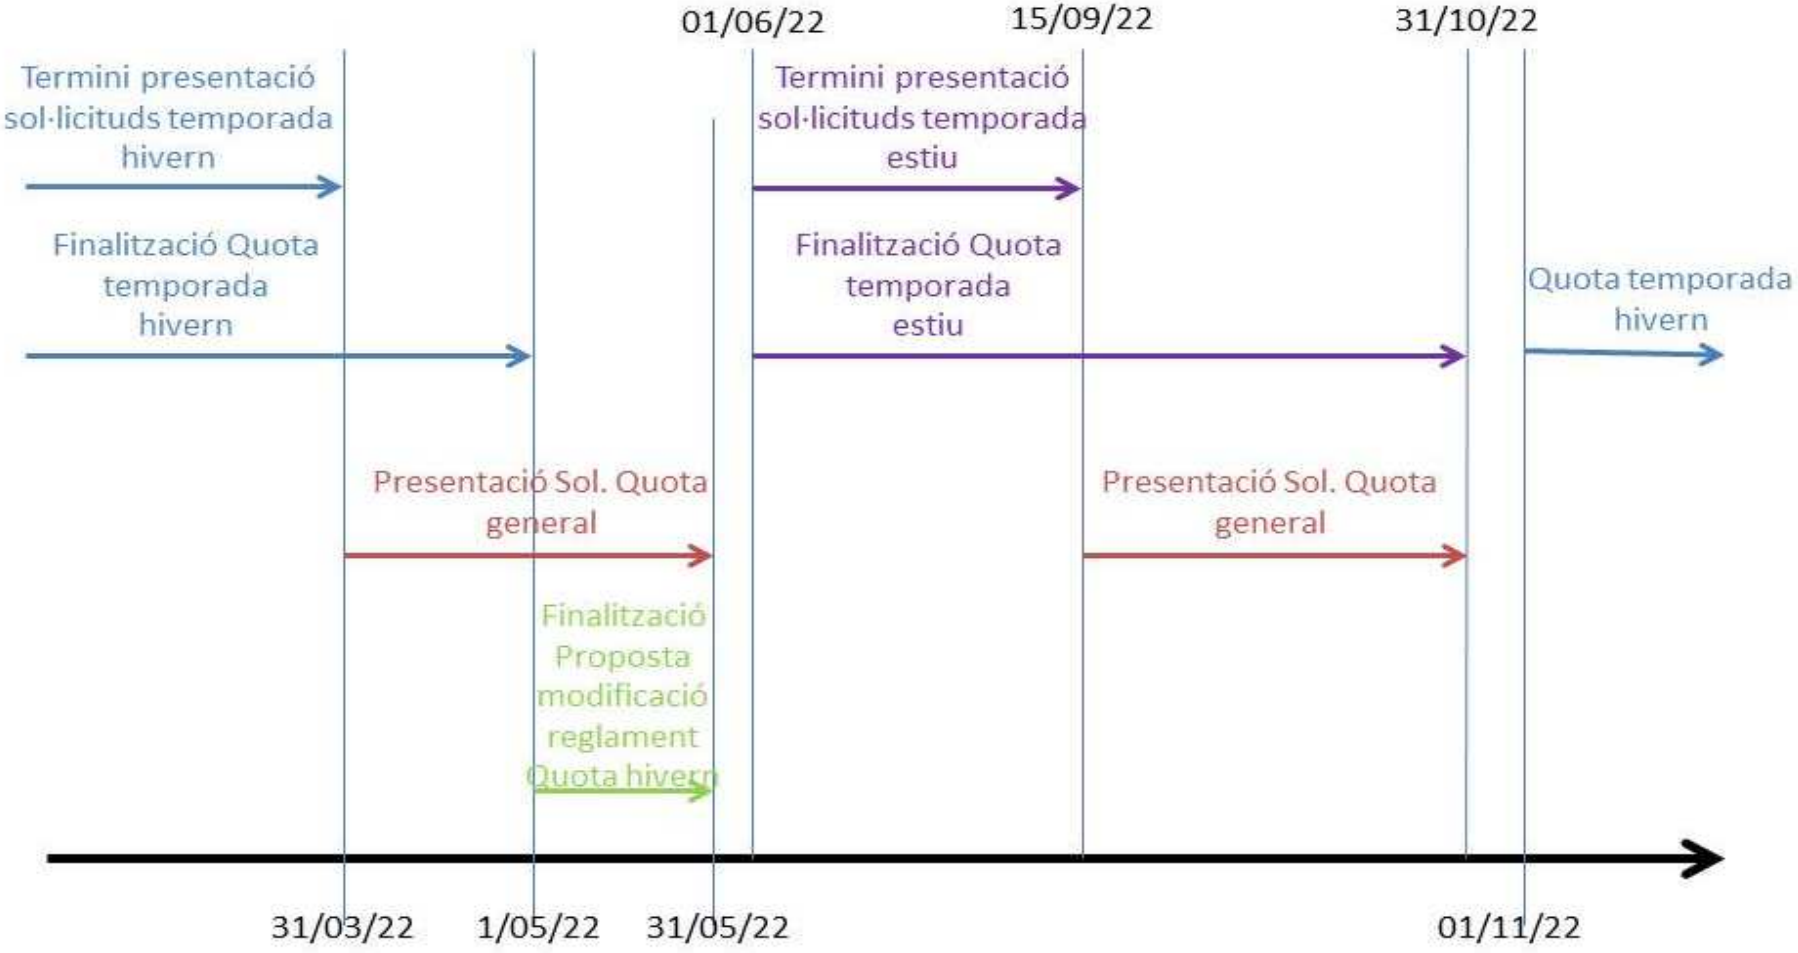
01/06/22
15/09/22
31/10/22

Termini presentació sol·licituds temporada hivern

Termini presentació sol·licituds temporada estiu

Finalització Quota temporada hivern

Finalització Quota temporada estiu

Quota temporada hivern

Presentació Sol. Quota general

Presentació Sol. Quota general

Finalització Proposta modificació reglament Quota hivern

31/03/22
1/05/22
31/05/22
01/11/22